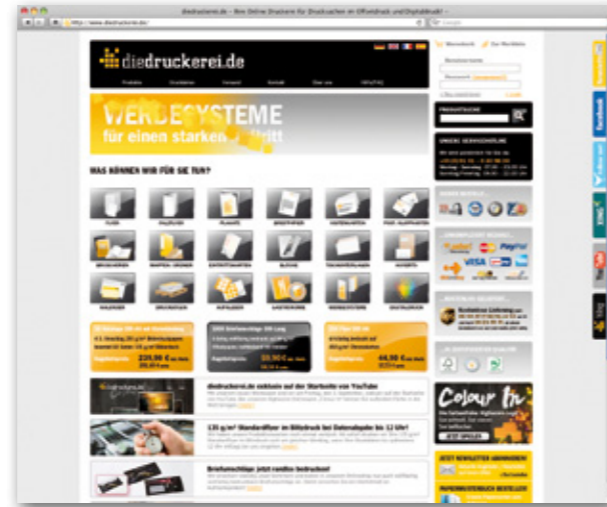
diedruckerei.de – Ihre Online Druckerei für Drucksachen im Offsetdruck und Digitaldruck!

http://www.diedruckerei.de/

diedruckerei.de

WERBESYSTEME
für einen starken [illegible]tritt

WAS KÖNNEN WIR FÜR SIE TUN?

FLYER
FALZFLYER
PLAKATE
BRIEFPAPIER
VISITENKARTEN
POSTKARTEN

BROSCHÜREN
MAPPEN
STEMPEL
BLÖCKE
TISCHAUFSTELLER
KUVERTS

KALENDER
DRUCKSACHEN
AUFKLEBER
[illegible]
WERBESYSTEME
TEXTILDRUCK

229,90 €
59,90 €
44,90 €

diedruckerei.de exklusiv auf der Startseite von YouTube

135 g/m² Standardflyer im Bilderdruck bei Datenabgabe bis 12 Uhr!

Briefumschläge jetzt randlos bedruckt!

Colour fit

Facebook
Twitter
XING
YouTube
Blog